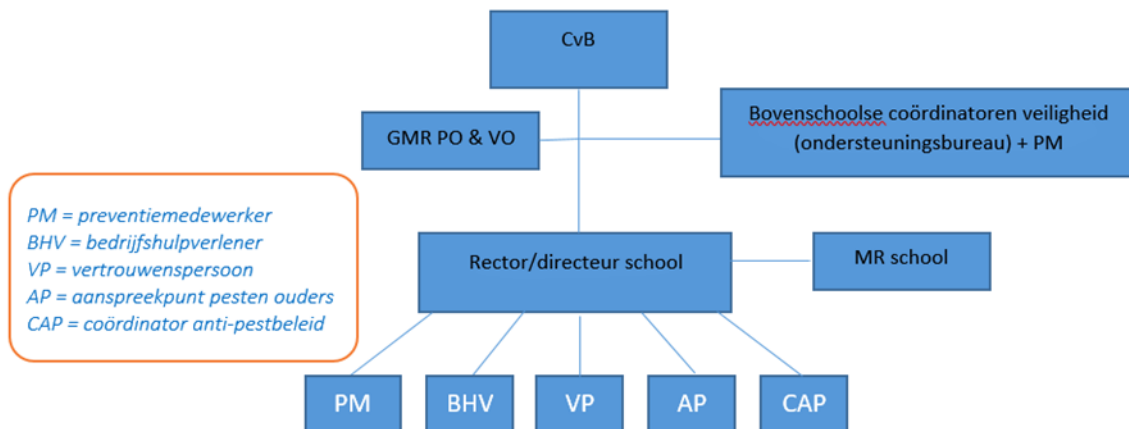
CvB

GMR PO & VO

Bovenschoolse coördinatoren veiligheid (ondersteuningsbureau) + PM

PM = preventiemedewerker
BHV = bedrijfshulpverlener
VP = vertrouwenspersoon
AP = aanspreekpunt pesten ouders
CAP = coördinator anti-pestbeleid

Rector/directeur school

MR school

PM

BHV

VP

AP

CAP